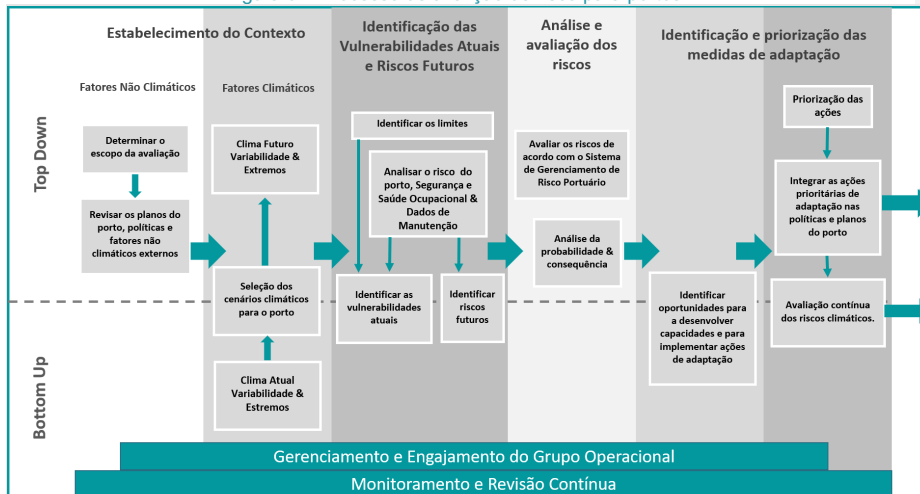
Estabelecimento do Contexto

Fatores Não Climáticos

Fatores Climáticos

Identificação das Vulnerabilidades Atuais e Riscos Futuros

Análise e avaliação dos riscos

Identificação e priorização das medidas de adaptação

Top Down

Determinar o escopo da avaliação

Revisar os planos do porto, políticas e fatores não climáticos externos

Clima Futuro Variabilidade & Extremos

Seleção dos cenários climáticos para o porto

Clima Atual Variabilidade & Estremos

Identificar os limites

Analisar o risco do porto, Segurança e Saúde Ocupacional & Dados de Manutenção

Identificar as vulnerabilidades atuais

Identificar riscos futuros

Avaliar os riscos de acordo com o Sistema de Gerenciamento de Risco Portuário

Análise da probabilidade & consequência

Priorização das ações

Integrar as ações prioritárias de adaptação nas políticas e planos do porto

Avaliação contínua dos riscos climáticos.

Identificar oportunidades para a desenvolver capacidades e para implementar ações de adaptação

Bottom Up

Gerenciamento e Engajamento do Grupo Operacional

Monitoramento e Revisão Contínua